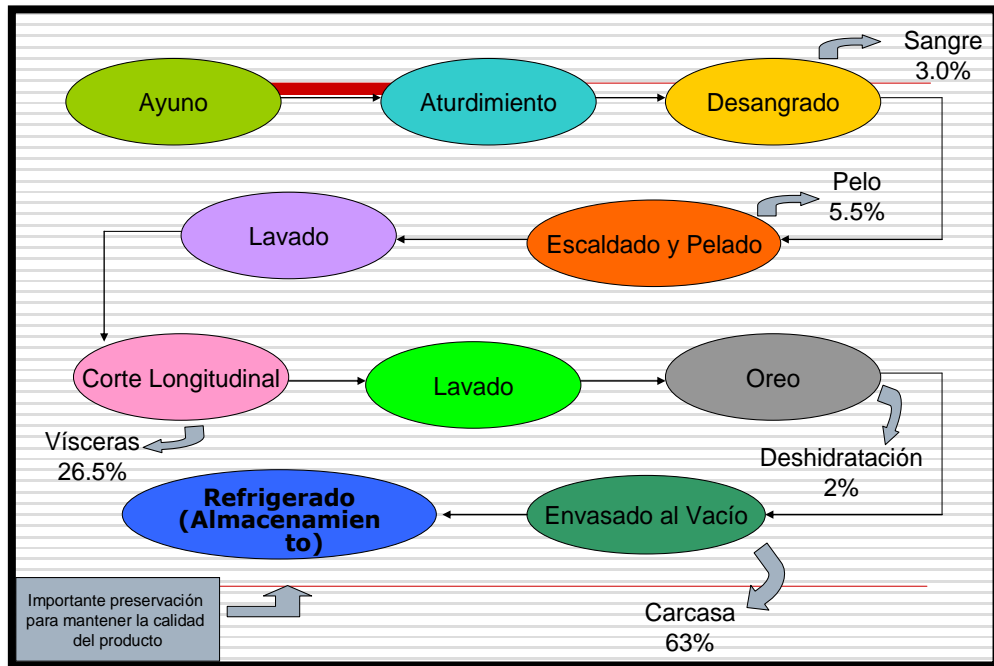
Ayuno

Aturdimiento

Desangrado

Sangre
3.0%

Pelo
5.5%

Lavado

Escaldado y Pelado

Corte Longitudinal

Lavado

Oreo

Vísceras
26.5%

Deshidratación
2%

Refrigerado (Almacenamiento)

Envasado al Vacío

Carcasa
63%

Importante preservación para mantener la calidad del producto